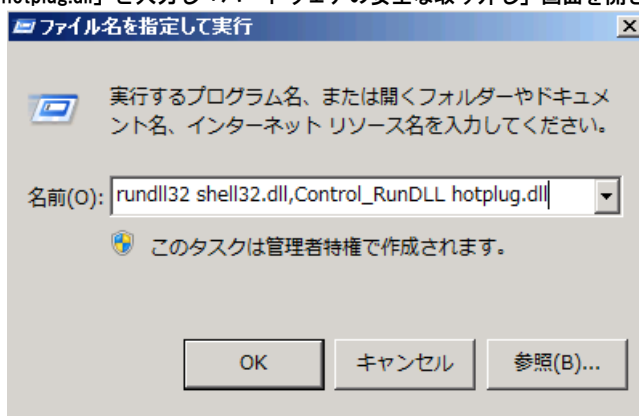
hotplug.dll」と入力し「ハードウェアの安全な取り外し」画面を開く

ファイル名を指定して実行

実行するプログラム名、または開くフォルダーやドキュメント名、インターネット リソース名を入力してください。

名前(O): rundll32 shell32.dll,Control_RunDLL hotplug.dll

このタスクは管理者特権で作成されます。

OK キャンセル 参照(B)...